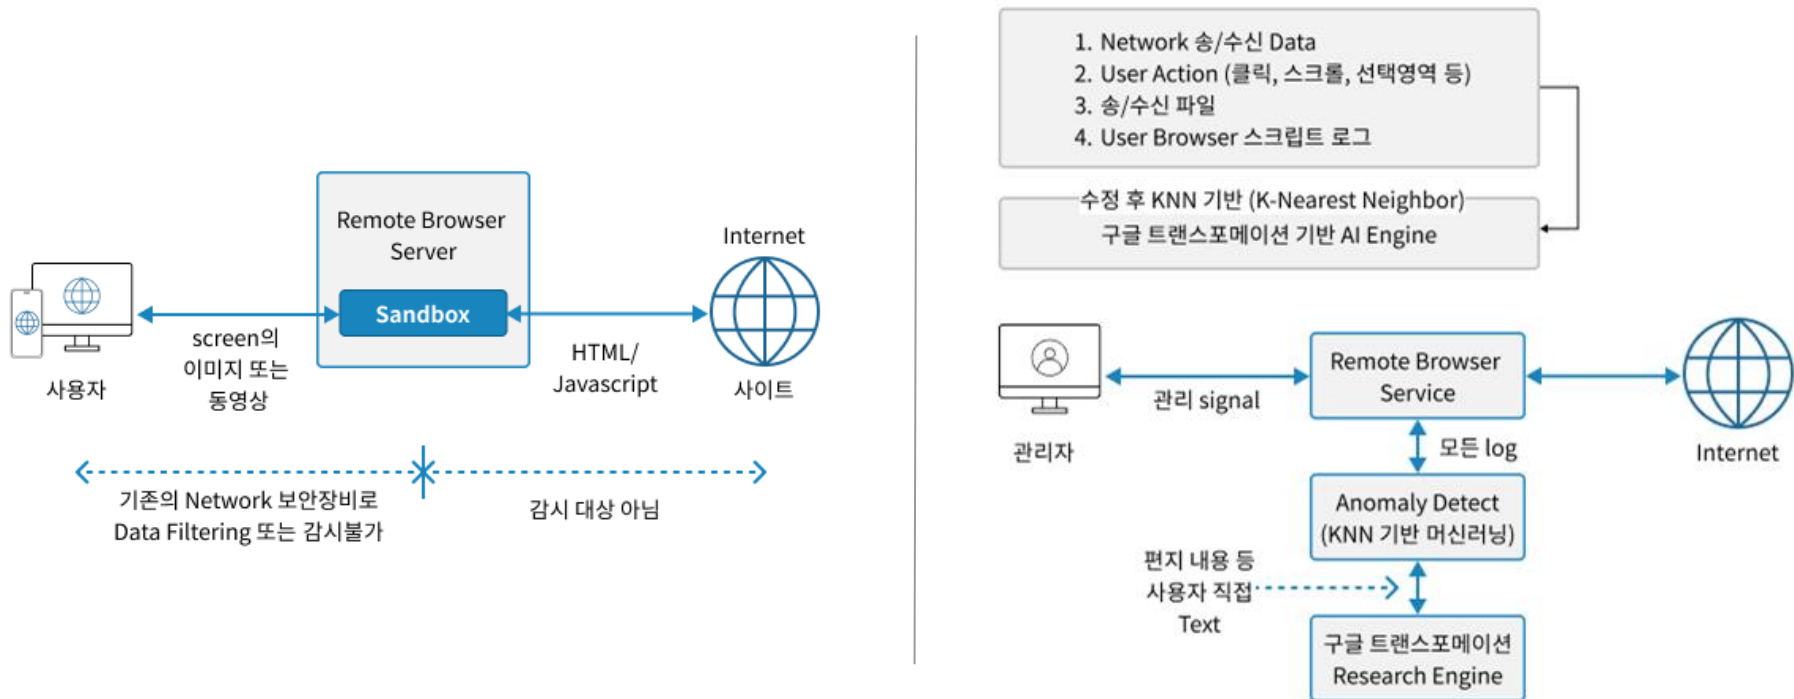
Remote Browser Server

Sandbox

Internet

사용자

screen의 이미지 또는 동영상

HTML/ Javascript

사이트

기존의 Network 보안장비로 Data Filtering 또는 감시불가

감시 대상 아님

1. Network 송/수신 Data
2. User Action (클릭, 스크롤, 선택영역 등)
3. 송/수신 파일
4. User Browser 스크립트 로그

수정 후 KNN 기반 (K-Nearest Neighbor) 구글 트랜스포메이션 기반 AI Engine

관리자

관리 signal

Remote Browser Service

Internet

모든 log

Anomaly Detect (KNN 기반 머신러닝)

편지 내용 등 사용자 직접 Text

구글 트랜스포메이션 Research Engine